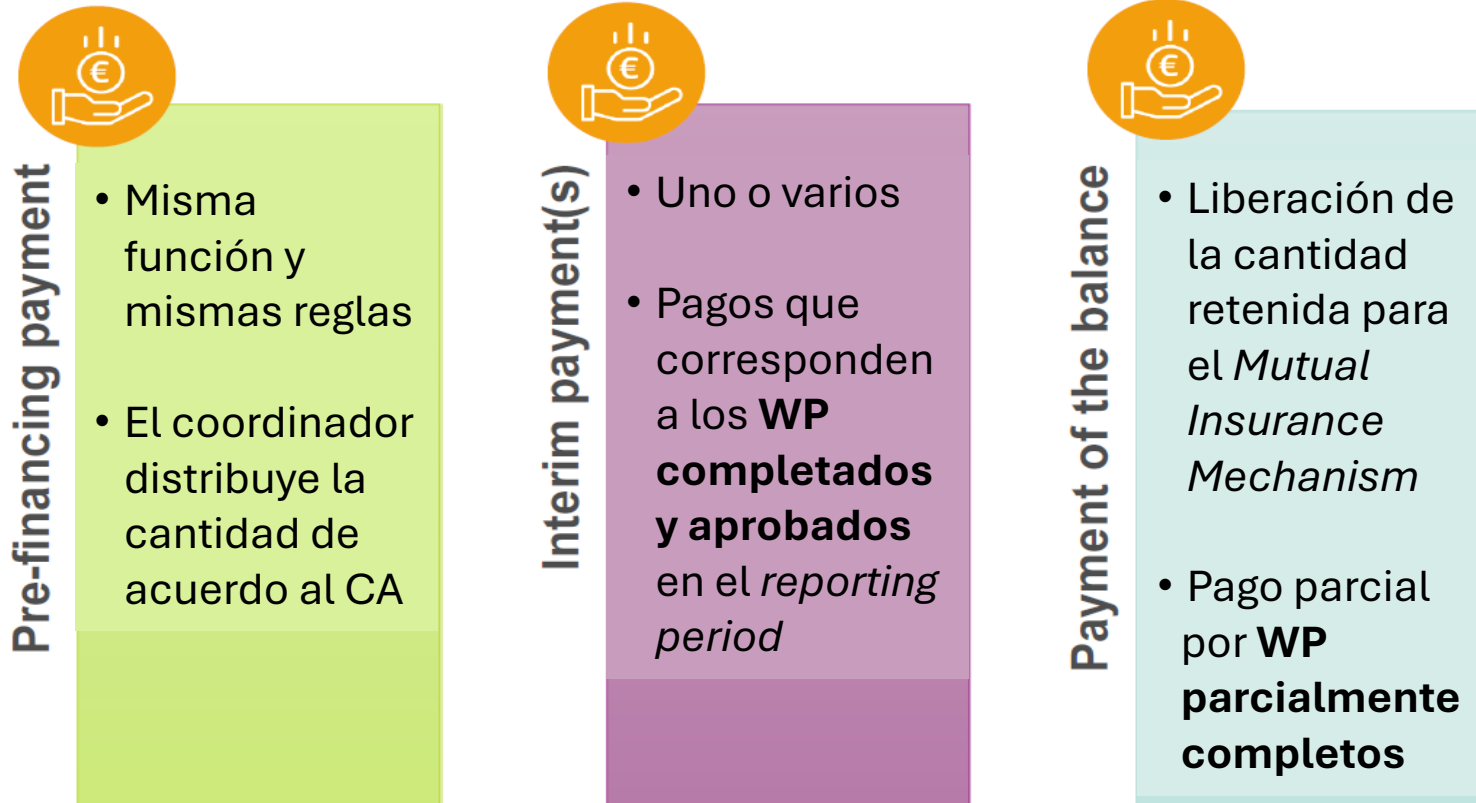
€

Pre-financing payment

• Misma función y mismas reglas

• El coordinador distribuye la cantidad de acuerdo al CA

€

Interim payment(s)

• Uno o varios

• Pagos que corresponden a los **WP completados y aprobados** en el *reporting period*

€

Payment of the balance

• Liberación de la cantidad retenida para el *Mutual Insurance Mechanism*

• Pago parcial por **WP parcialmente completos**